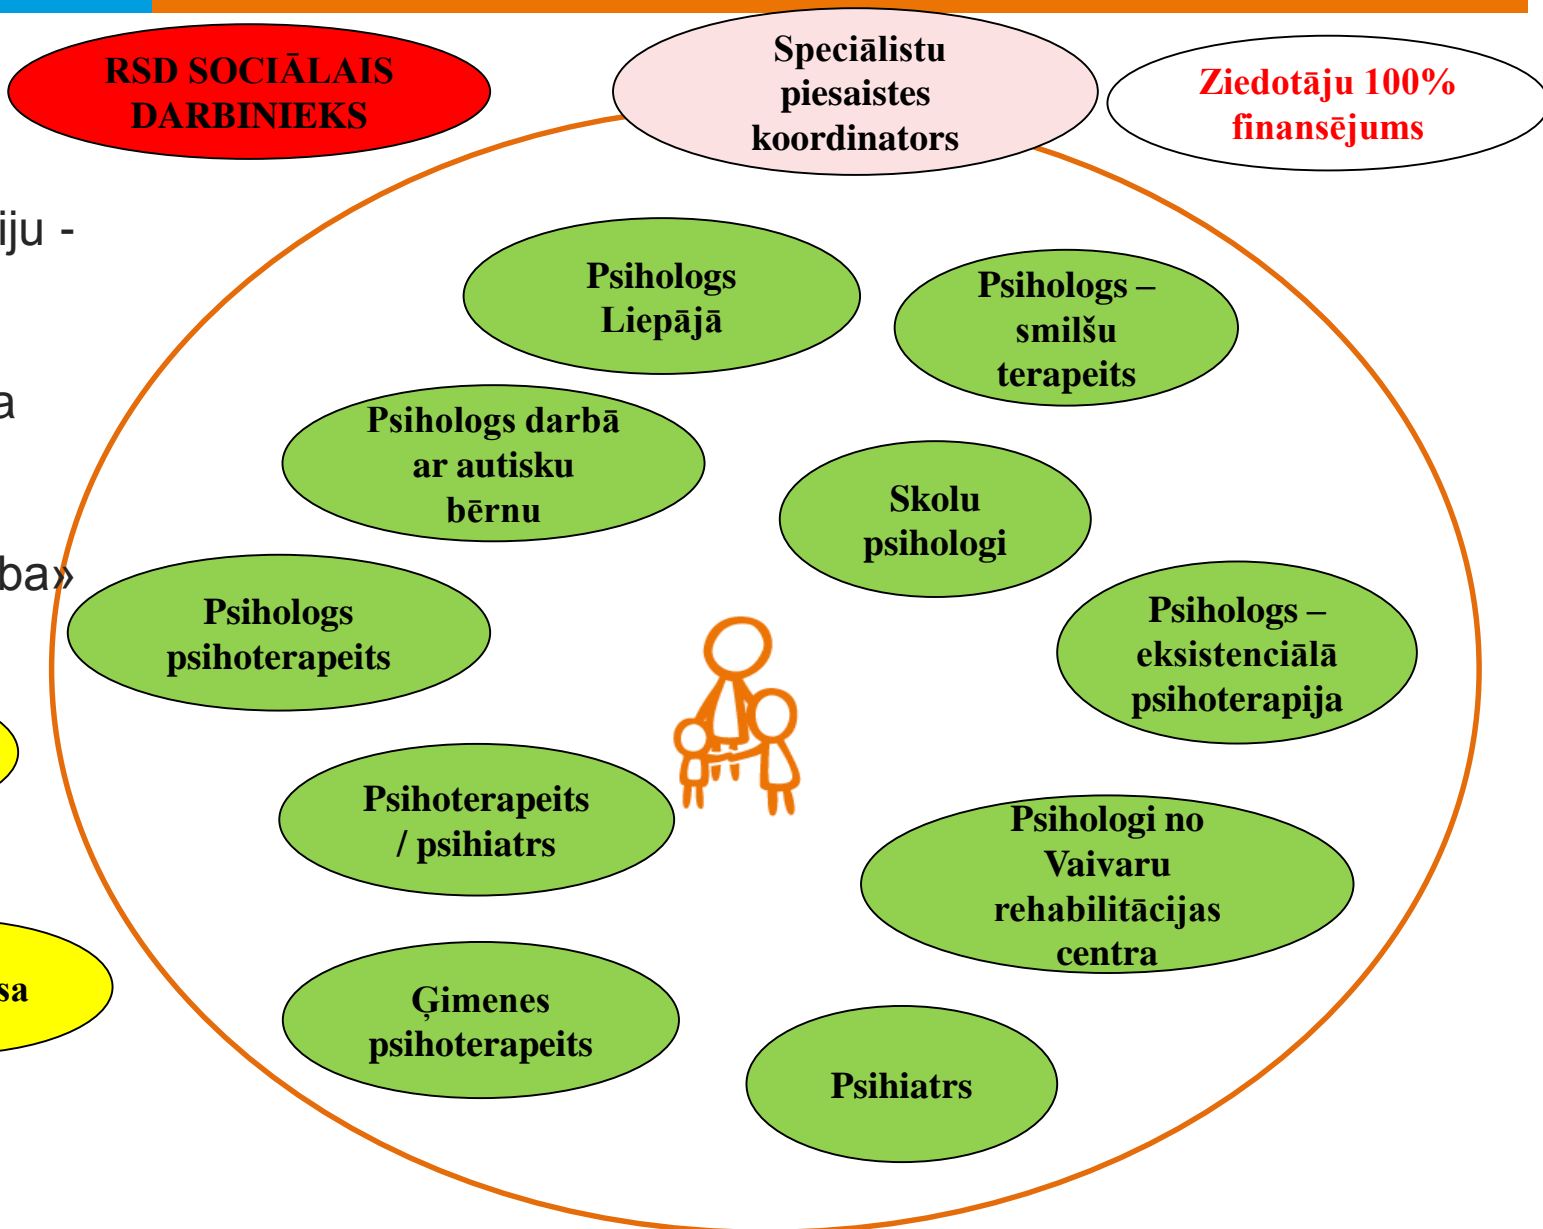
RSD SOCIĀLAIS DARBINIEKS

Speciālistu piesaistes koordinators

Ziedotāju 100% finansējums

iju -

a

ba»

sa

Psihologs Liepājā

Psihologs – smilšu terapeits

Psihologs darbā ar autisku bērnu

Skolu psihologi

Psihologs psihoterapeits

Psihologs – eksistenciālā psihoterapija

Psihoterapeits / psihiatrs

Psihologi no Vaivaru rehabilitācijas centra

Ģimenes psihoterapeits

Psihiatrs